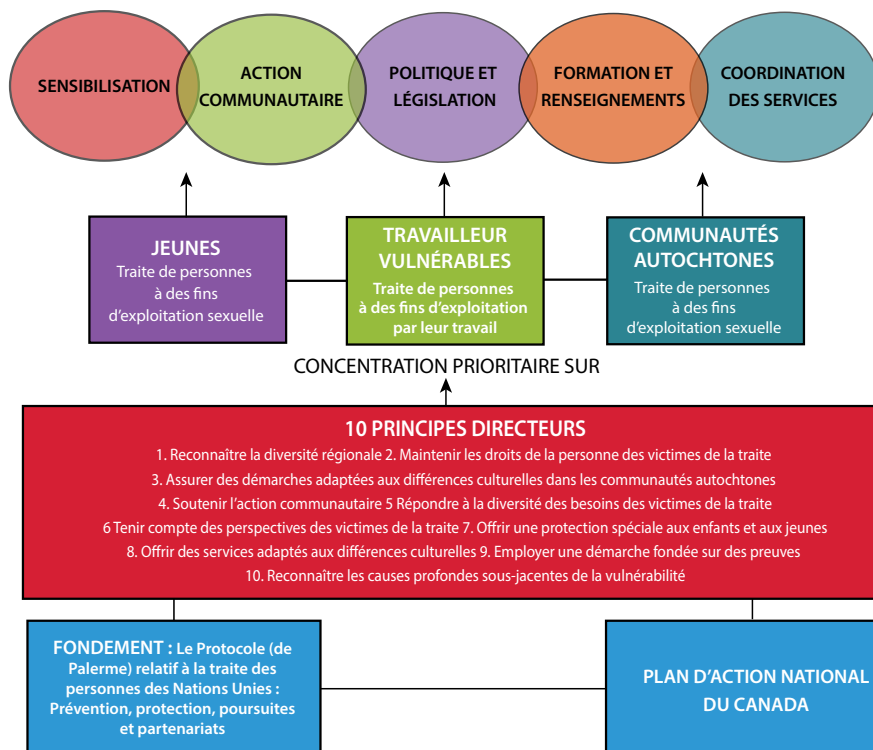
SENSIBILISATION

ACTION COMMUNAUTAIRE

POLITIQUE ET LÉGISLATION

FORMATION ET RENSEIGNEMENTS

COORDINATION DES SERVICES

JEUNES
Traite de personnes à des fins d'exploitation sexuelle

TRAVAILLEUR VULNÉRABLES
Traite de personnes à des fins d'exploitation par leur travail

COMMUNAUTÉS AUTOCHTONES
Traite de personnes à des fins d'exploitation sexuelle

CONCENTRATION PRIORITAIRE SUR

10 PRINCIPES DIRECTEURS
1. Reconnaître la diversité régionale 2. Maintenir les droits de la personne des victimes de la traite
3. Assurer des démarches adaptées aux différences culturelles dans les communautés autochtones
4. Soutenir l'action communautaire 5 Répondre à la diversité des besoins des victimes de la traite
6 Tenir compte des perspectives des victimes de la traite 7. Offrir une protection spéciale aux enfants et aux jeunes
8. Offrir des services adaptés aux différences culturelles 9. Employer une démarche fondée sur des preuves
10. Reconnaître les causes profondes sous-jacentes de la vulnérabilité

FONDEMENT : Le Protocole (de Palerme) relatif à la traite des personnes des Nations Unies : Prévention, protection, poursuites et partenariats

PLAN D'ACTION NATIONAL DU CANADA